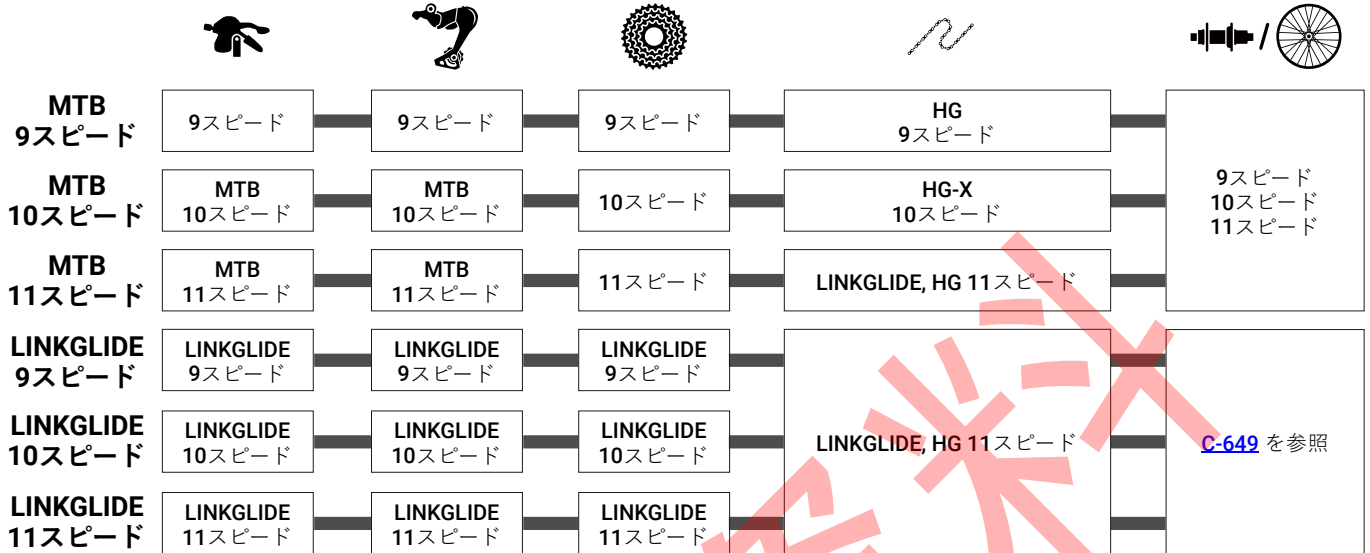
| | | | | | |
|---|---|---|---|---|---|
| MTB 9スピード | 9スピード | 9スピード | 9スピード | HG 9スピード | 9スピード 10スピード 11スピード |
| MTB 10スピード | MTB 10スピード | MTB 10スピード | 10スピード | HG-X 10スピード | |
| MTB 11スピード | MTB 11スピード | MTB 11スピード | 11スピード | LINKGLIDE, HG 11スピード | |
| LINKGLIDE 9スピード | LINKGLIDE 9スピード | LINKGLIDE 9スピード | LINKGLIDE 9スピード | LINKGLIDE, HG 11スピード | C-649 を参照 |
| LINKGLIDE 10スピード | LINKGLIDE 10スピード | LINKGLIDE 10スピード | LINKGLIDE 10スピード | | |
| LINKGLIDE 11スピード | LINKGLIDE 11スピード | LINKGLIDE 11スピード | LINKGLIDE 11スピード | | |